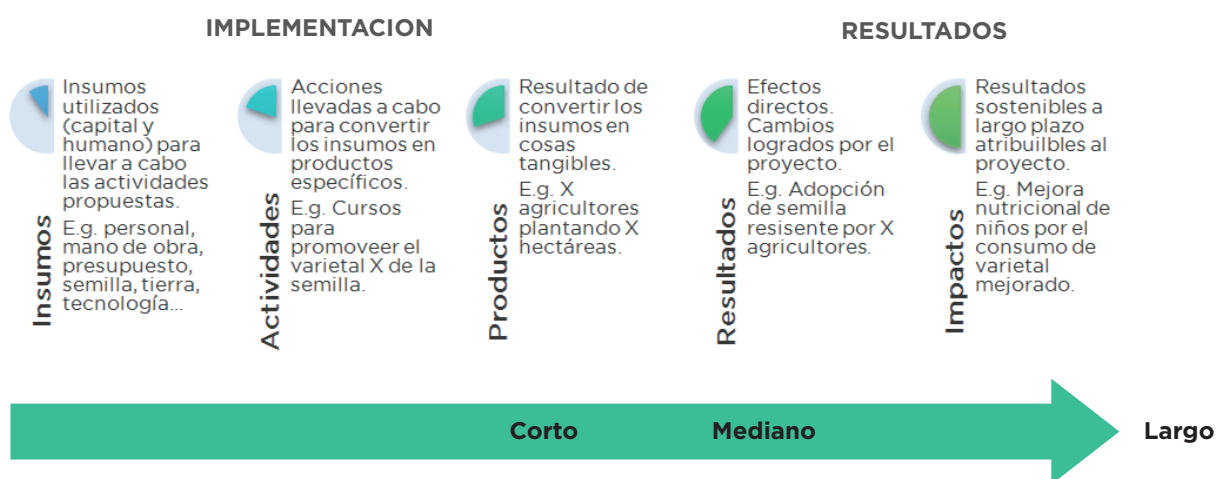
IMPLEMENTACION

RESULTADOS

Insumos

Insumos utilizados (capital y humano) para llevar a cabo las actividades propuestas.

E.g. personal, mano de obra, presupuesto, semilla, tierra, tecnología...

Actividades

Acciones llevadas a cabo para convertir los insumos en productos específicos.

E.g. Cursos para promoveer el varietal X de la semilla.

Productos

Resultado de convertir los insumos en cosas tangibles.

E.g. X agricultores plantando X hectáreas.

Resultados

Efectos directos. Cambios logrados por el proyecto.

E.g. Adopción de semilla resisente por X agricultores.

Impactos

Resultados sostenibles a largo plazo atribuilbles al proyecto.

E.g. Mejora nutricional de niños por el consumo de varietal mejorado.

Corto

Mediano

Largo